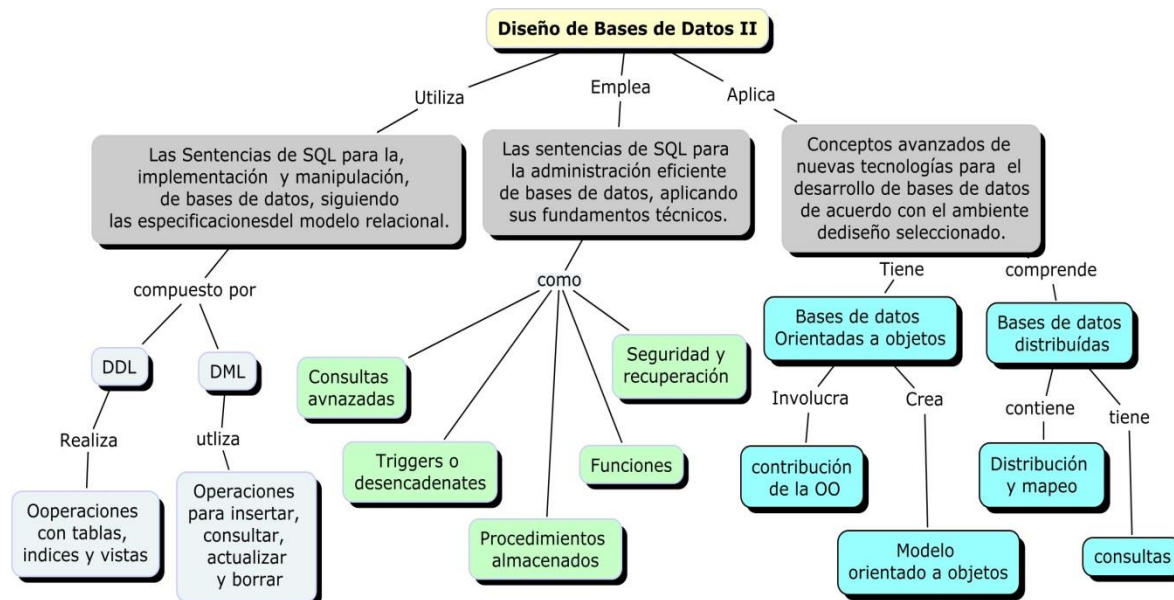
Diseño de Bases de Datos II

Utiliza

Emplea

Aplica

Las Sentencias de SQL para la, implementación y manipulación, de bases de datos, siguiendo las especificacionesdel modelo relacional.

Las sentencias de SQL para la administración eficiente de bases de datos, aplicando sus fundamentos técnicos.

Conceptos avanzados de nuevas tecnologías para el desarrollo de bases de datos de acuerdo con el ambiente dediseño seleccionado.

compuesto por

DDL

DML

Realiza

utliza

Ooperaciones con tablas, indices y vistas

Operaciones para insertar, consultar, actualizar y borrar

como

Consultas avnazadas

Triggers o desencadenates

Procedimientos almacenados

Funciones

Seguridad y recuperación

Tiene

comprende

Bases de datos Orientadas a objetos

Bases de datos distribuídas

Involucra

Crea

contiene

tiene

contribución de la OO

Modelo orientado a objetos

Distribución y mapeo

consultas